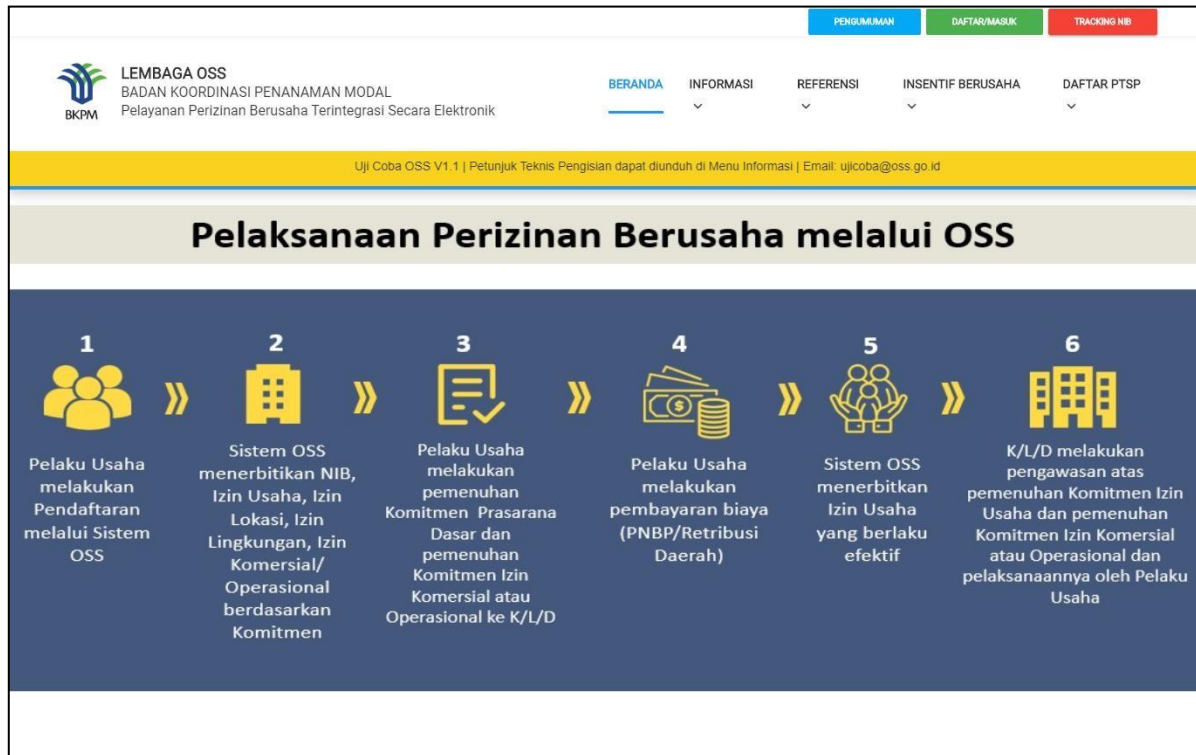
PENGUMUMAN DAFTAR/MASUK TRACKING NIB

BKPM

LEMBAGA OSS
BADAN KOORDINASI PENANAMAN MODAL
Pelayanan Perizinan Berusaha Terintegrasi Secara Elektronik

BERANDA INFORMASI REFERENSI INSENTIF BERUSAHA DAFTAR PTSP

Uji Coba OSS V1.1 | Petunjuk Teknis Pengisian dapat diunduh di Menu Informasi | Email: ujicoba@oss.go.id

Pelaksanaan Perizinan Berusaha melalui OSS

1
Pelaku Usaha melakukan Pendaftaran melalui Sistem OSS

2
Sistem OSS menerbitikan NIB, Izin Usaha, Izin Lokasi, Izin Lingkungan, Izin Komersial/ Operasional berdasarkan Komitmen

3
Pelaku Usaha melakukan pemenuhan Komitmen Prasarana Dasar dan pemenuhan Komitmen Izin Komersial atau Operasional ke K/L/D

4
Pelaku Usaha melakukan pembayaran biaya (PNBP/Retribusi Daerah)

5
Sistem OSS menerbitkan Izin Usaha yang berlaku efektif

6
K/L/D melakukan pengawasan atas pemenuhan Komitmen Izin Usaha dan pemenuhan Komitmen Izin Komersial atau Operasional dan pelaksanaannya oleh Pelaku Usaha